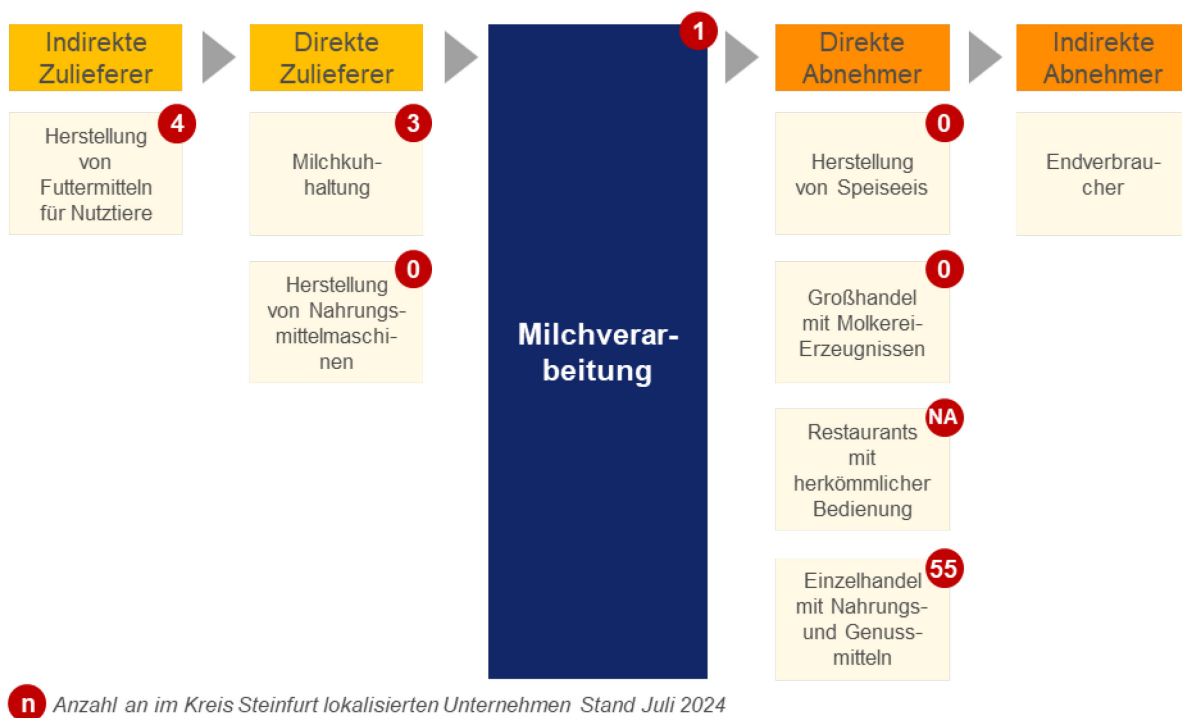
Indirekte Zulieferer

Herstellung von Futtermitteln für Nutztiere
4

Direkte Zulieferer

Milchkuhhaltung
3

Herstellung von Nahrungsmittelmaschinen
0

Milchverarbeitung
1

Direkte Abnehmer

Herstellung von Speiseeis
0

Großhandel mit Molkerei-Erzeugnissen
0

Restaurants mit herkömmlicher Bedienung
NA

Einzelhandel mit Nahrungs- und Genussmitteln
55

Indirekte Abnehmer

Endverbraucher

n Anzahl an im Kreis Steinfurt lokalisierten Unternehmen Stand Juli 2024